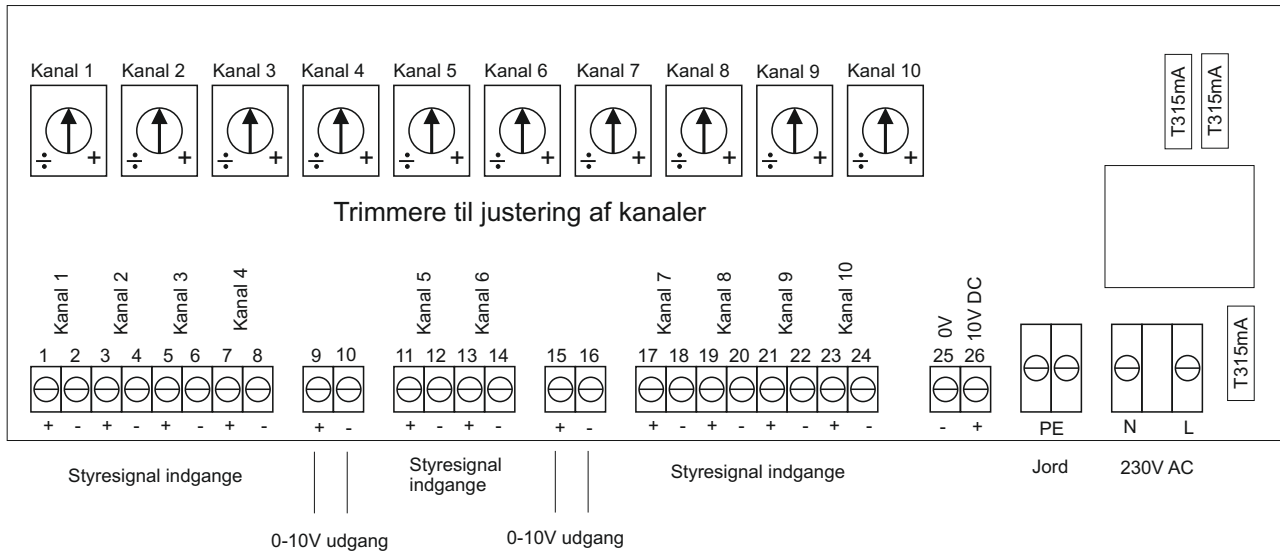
Kanal 1 Kanal 2 Kanal 3 Kanal 4 Kanal 5 Kanal 6 Kanal 7 Kanal 8 Kanal 9 Kanal 10

÷ + ÷ + ÷ + ÷ + ÷ + ÷ + ÷ + ÷ + ÷ + ÷ +

T315mA T315mA

Trimmere til justering af kanaler

Kanal 1 Kanal 2 Kanal 3 Kanal 4 Kanal 5 Kanal 6 Kanal 7 Kanal 8 Kanal 9 Kanal 10 0V 10V DC

T315mA

1 2 3 4 5 6 7 8 9 10 11 12 13 14 15 16 17 18 19 20 21 22 23 24 25 26

+ - + - + - + - + - + - + - + - + - + - + - + - - + PE N L

Styresignal indgange

Styresignal indgange

Styresignal indgange

Jord 230V AC

0-10V udgang

0-10V udgang